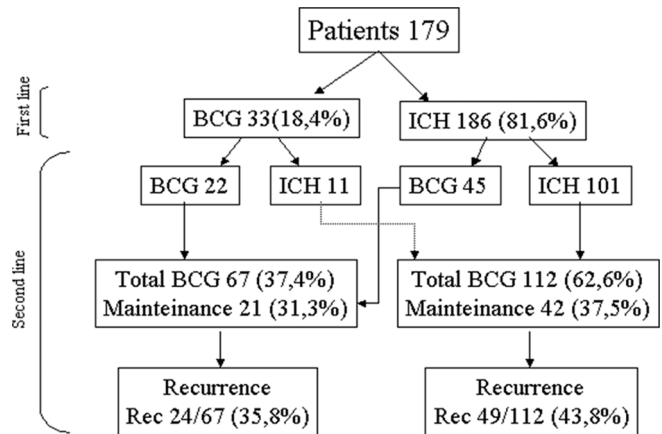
Patients 179

First line

BCG 33(18,4%)

ICH 186 (81,6%)

Second line

BCG 22

ICH 11

BCG 45

ICH 101

Total BCG 67 (37,4%)
Mainteinance 21 (31,3%)

Total BCG 112 (62,6%)
Mainteinance 42 (37,5%)

Recurrence
Rec 24/67 (35,8%)

Recurrence
Rec 49/112 (43,8%)